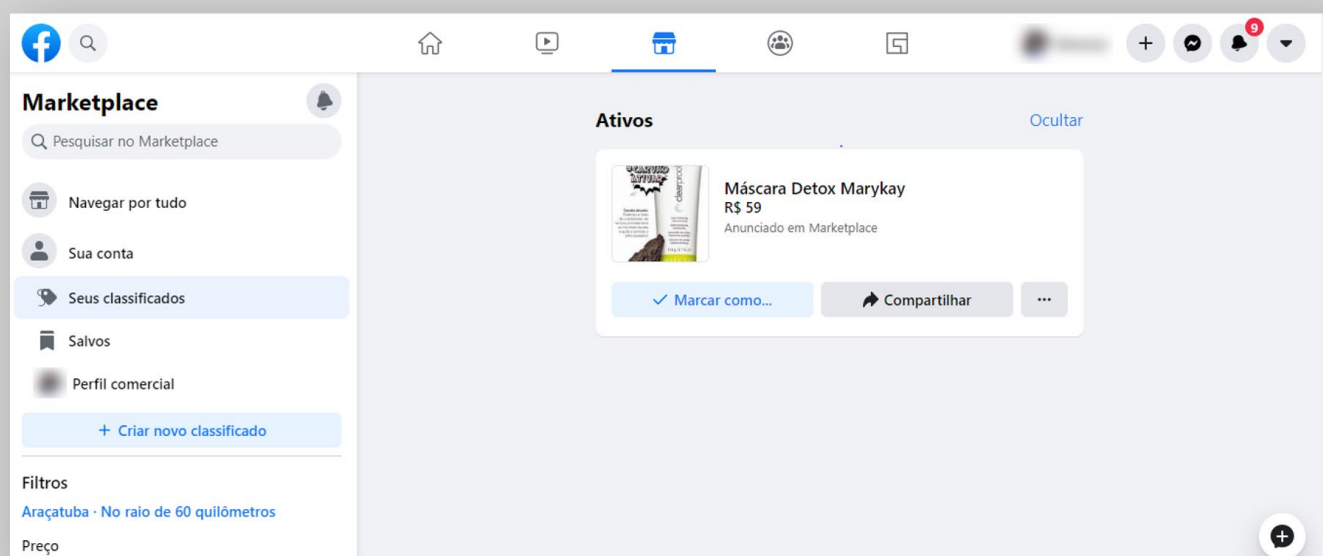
9

Marketplace

Pesquisar no Marketplace

Navegar por tudo

Sua conta

Seus classificados

Salvos

Perfil comercial

+ Criar novo classificado

Filtros

Araçatuba · No raio de 60 quilômetros

Preço

Ativos

Ocultar

Máscara Detox Marykay
R$ 59
Anunciado em Marketplace

✓ Marcar como...

Compartilhar

···